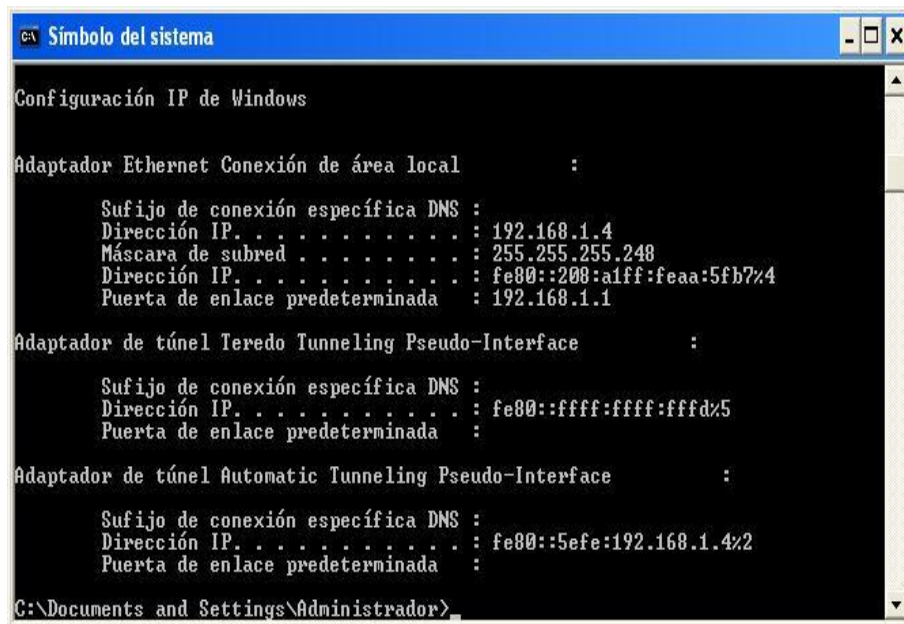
Símbolo del sistema

Configuración IP de Windows

Adaptador Ethernet Conexión de área local :

Sufijo de conexión específica DNS :
Dirección IP. . . . . . . . . . . : 192.168.1.4
Máscara de subred . . . . . . . . : 255.255.255.248
Dirección IP. . . . . . . . . . . : fe80::208:a1ff:feaa:5fb7%4
Puerta de enlace predeterminada : 192.168.1.1

Adaptador de túnel Teredo Tunneling Pseudo-Interface :

Sufijo de conexión específica DNS :
Dirección IP. . . . . . . . . . . : fe80::ffff:ffff:fffd%5
Puerta de enlace predeterminada :

Adaptador de túnel Automatic Tunneling Pseudo-Interface :

Sufijo de conexión específica DNS :
Dirección IP. . . . . . . . . . . : fe80::5efe:192.168.1.4%2
Puerta de enlace predeterminada :

C:\Documents and Settings\Administrador>_